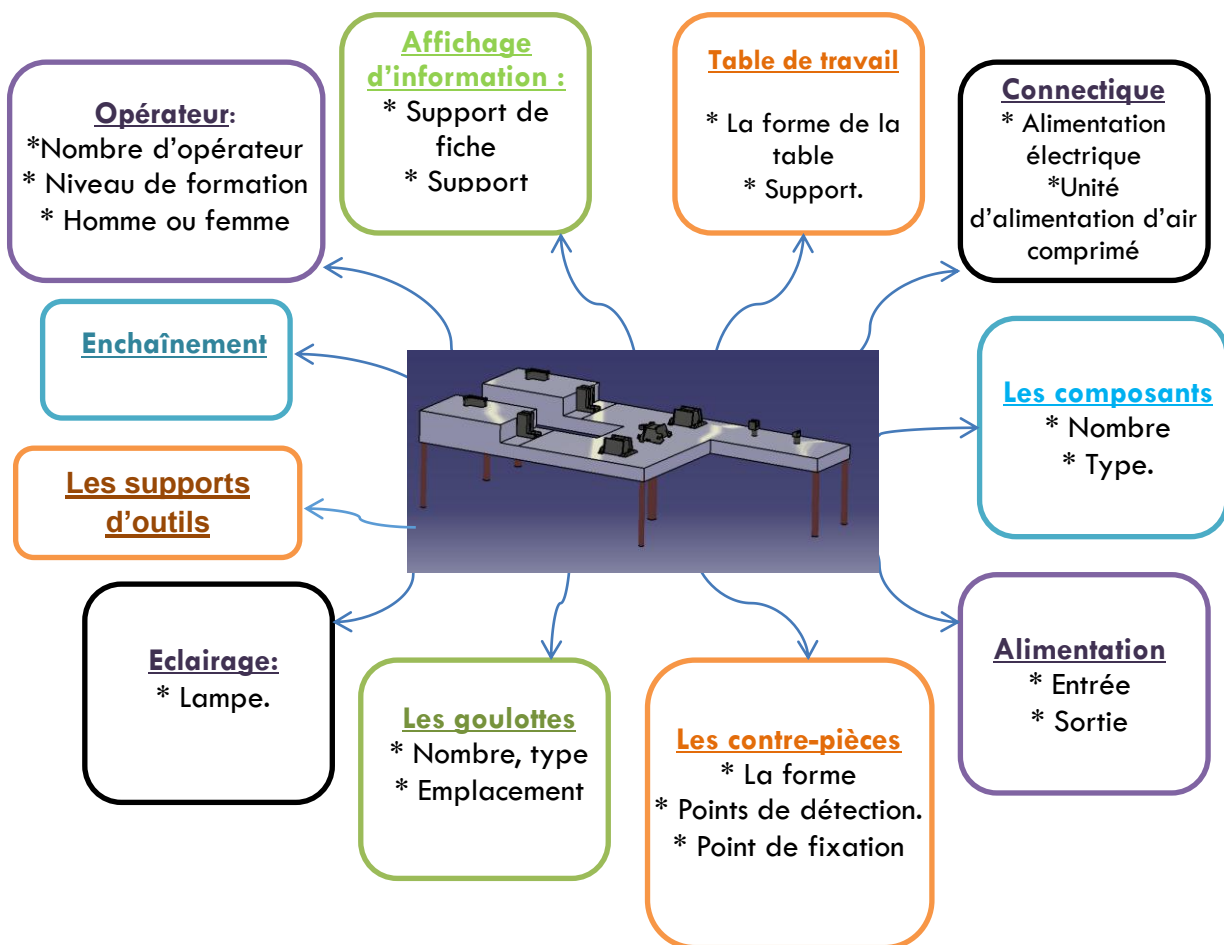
Opérateur:
*Nombre d'opérateur
* Niveau de formation
* Homme ou femme

Affichage d'information :
* Support de fiche
* Support

Table de travail
* La forme de la table
* Support.

Connectique
* Alimentation électrique
*Unité d'alimentation d'air comprimé

Enchaînement

Les composants
* Nombre
* Type.

Les supports d'outils

Eclairage:
* Lampe.

Les goulottes
* Nombre, type
* Emplacement

Les contre-pièces
* La forme
* Points de détection.
* Point de fixation

Alimentation
* Entrée
* Sortie